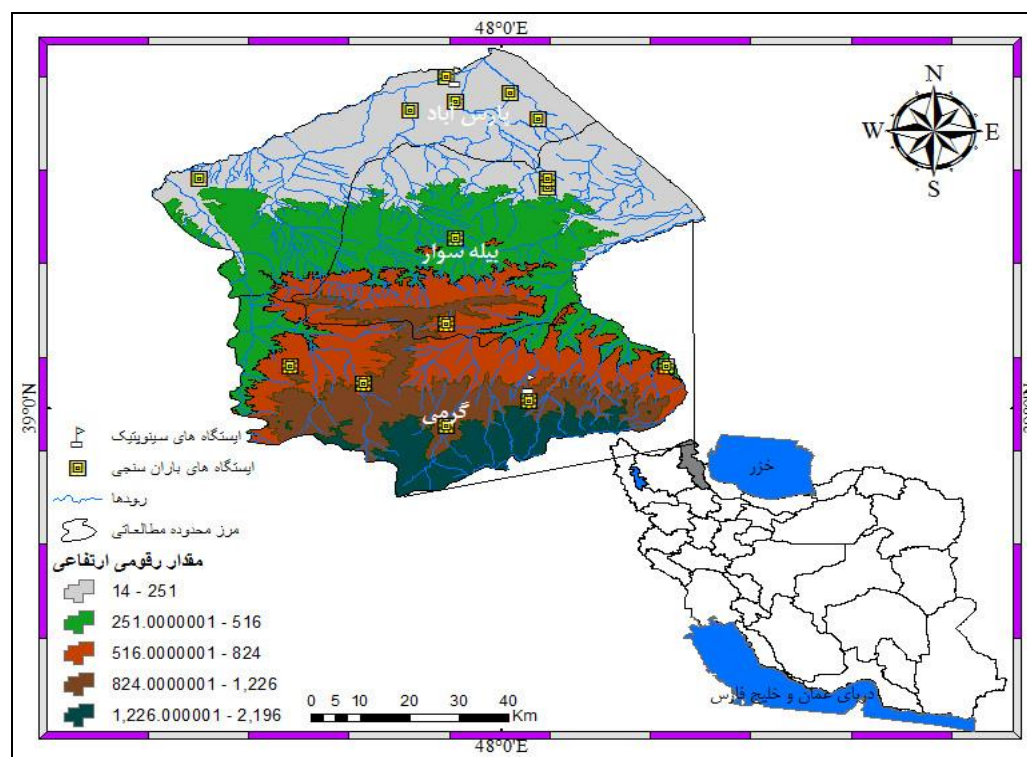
48°0'E

N
W
E
S

پارس آباد

بیله سوار

گرمی

39°0'N

39°0'N

ایستگاه های سینوپتیک

ایستگاه های باران سنجی

رودها

مرز محدوده مطالعاتی

مقدار رقومی ارتفاعی

14 - 251

251.0000001 - 516

516.0000001 - 824

824.0000001 - 1,226

1,226.000001 - 2,196

خزر

دریای عمان و خلیج فارس

0 5 10 20 30 40 Km

48°0'E